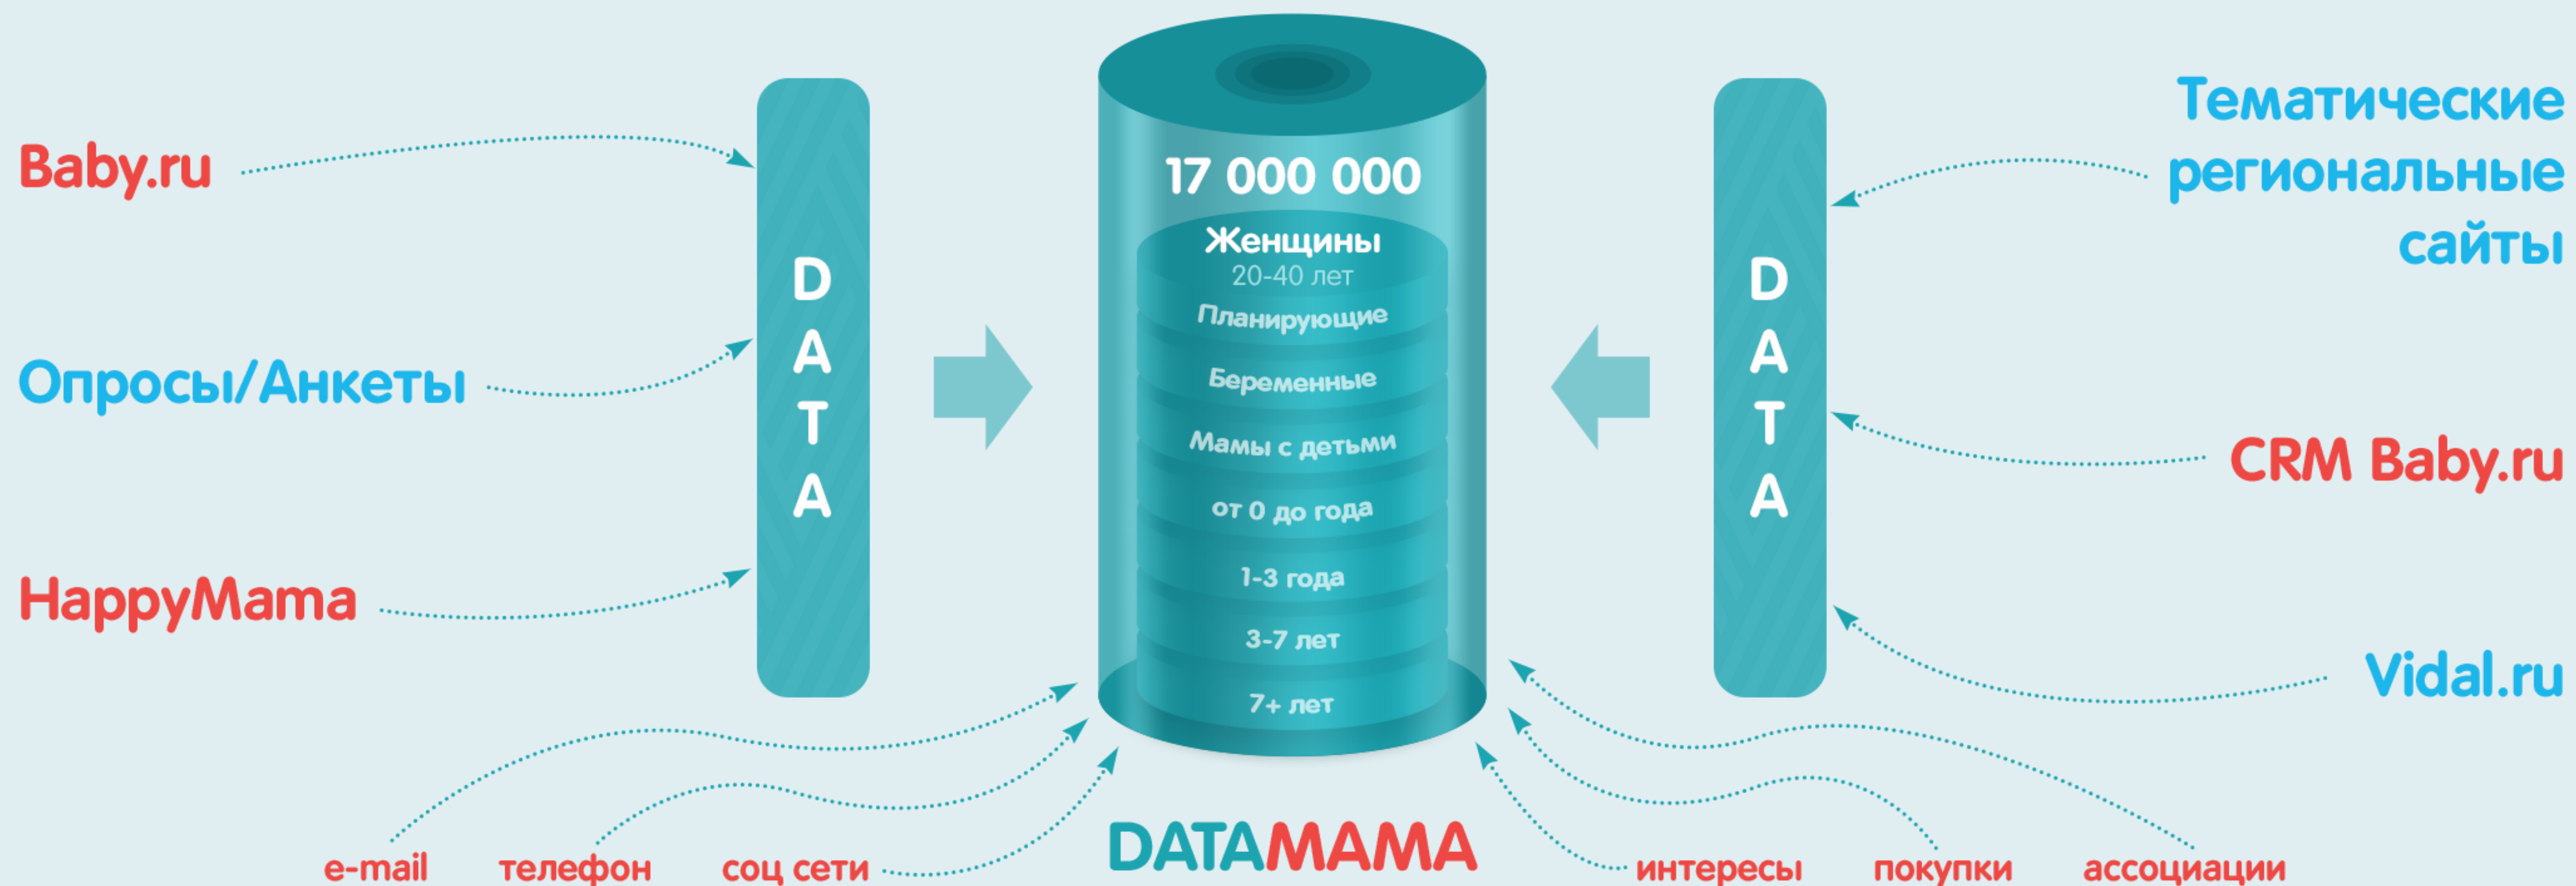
Baby.ru

Опросы/Анкеты

HappyMama

DATA

17 000 000

Женщины
20-40 лет

Планирующие

Беременные

Мамы с детьми

от 0 до года

1-3 года

3-7 лет

7+ лет

DATA

Тематические региональные сайты

CRM Baby.ru

Vidal.ru

e-mail

телефон

соц сети

DATAMAMA

интересы

покупки

ассоциации